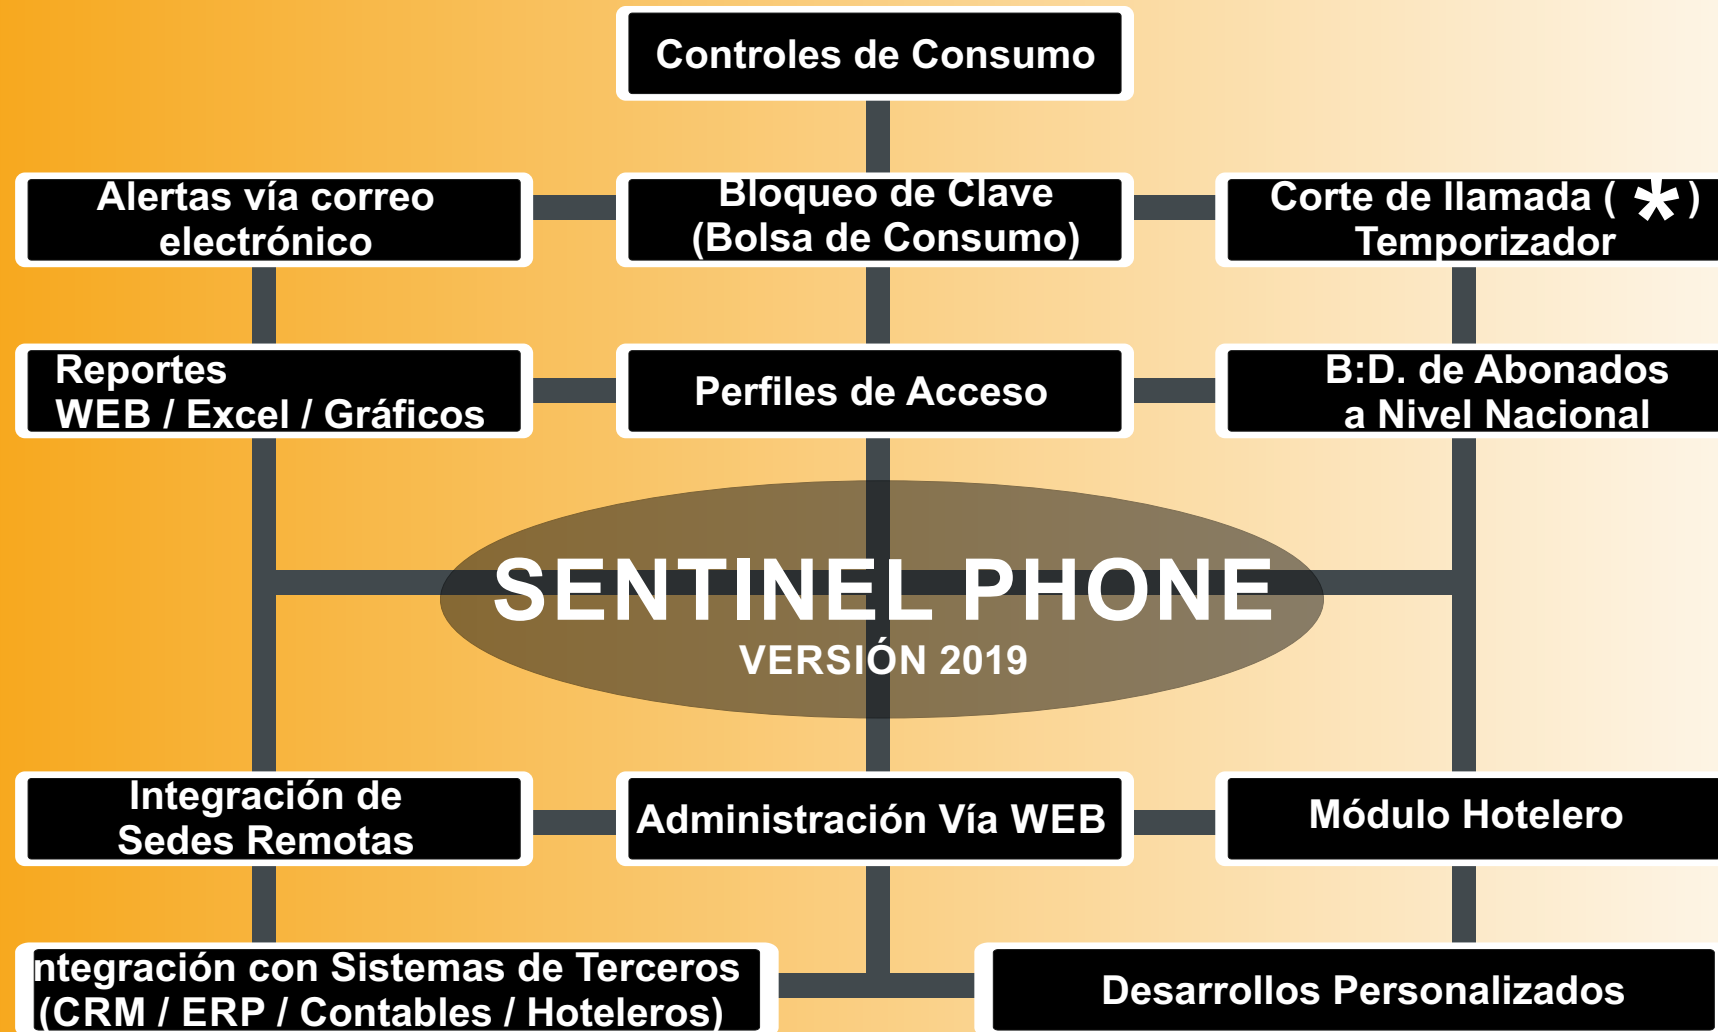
Controles de Consumo

Alertas vía correo electrónico

Bloqueo de Clave (Bolsa de Consumo)

Corte de llamada ( * ) Temporizador

Reportes WEB / Excel / Gráficos

Perfiles de Acceso

B:D. de Abonados a Nivel Nacional

SENTINEL PHONE
VERSIÓN 2019

Integración de Sedes Remotas

Administración Vía WEB

Módulo Hotelero

ntegración con Sistemas de Terceros (CRM / ERP / Contables / Hoteleros)

Desarrollos Personalizados